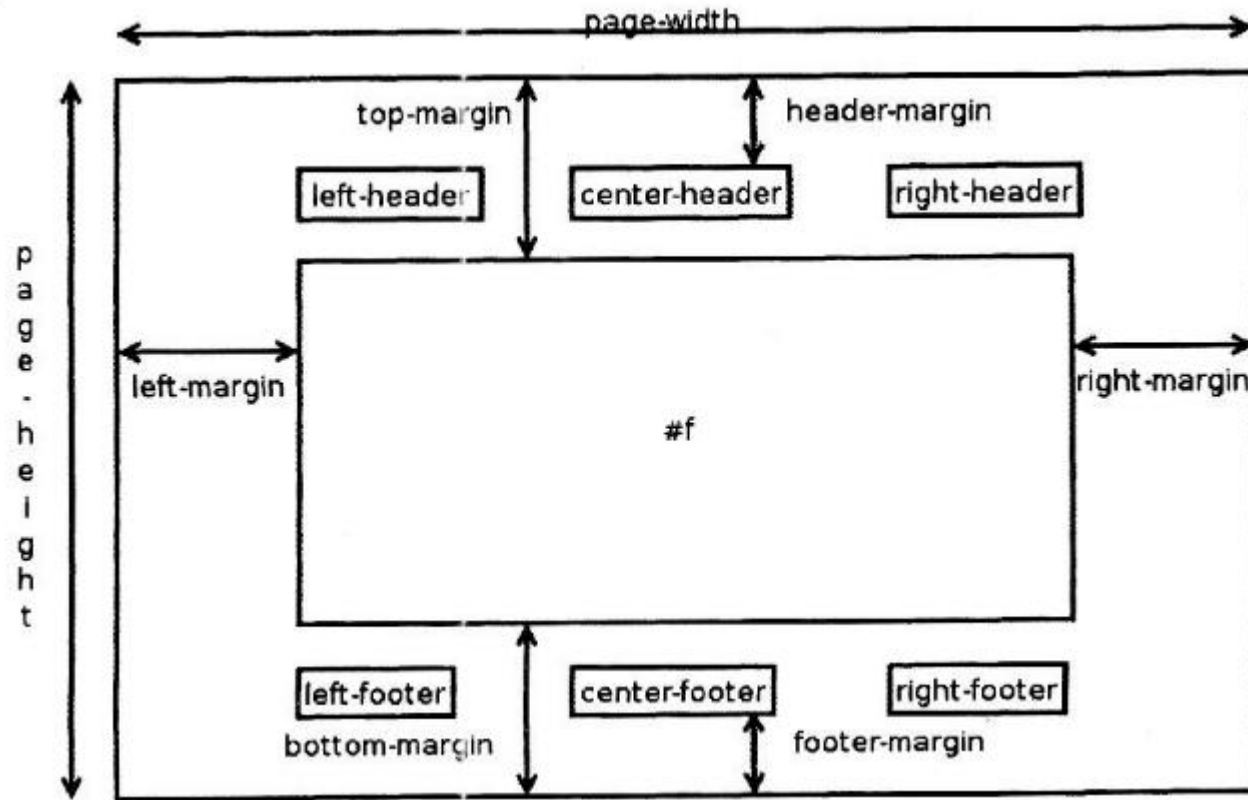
page-width

top-margin

header-margin

left-header

center-header

right-header

p
a
g
e
-
h
e
i
g
h
t

left-margin

#f

right-margin

left-footer

center-footer

right-footer

bottom-margin

footer-margin